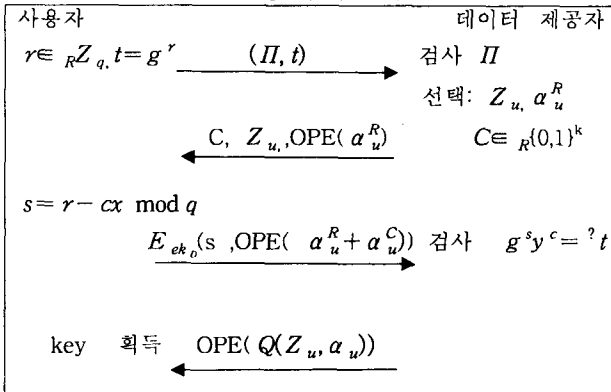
사용자

데이터 제공자

$r \in {}_R Z_q, t = g^r$ $(\Pi, t)$ 검사 $\Pi$

선택: $Z_u, \alpha_u^R$

C, $Z_u$, OPE($\alpha_u^R$) $C \in {}_R\{0,1\}^k$

$s = r - cx \mod q$

$E_{ek_0}$(s, OPE($\alpha_u^R + \alpha_u^C$)) 검사 $g^s y^c = {}^? t$

key 획득 OPE($Q(Z_u, \alpha_u)$)